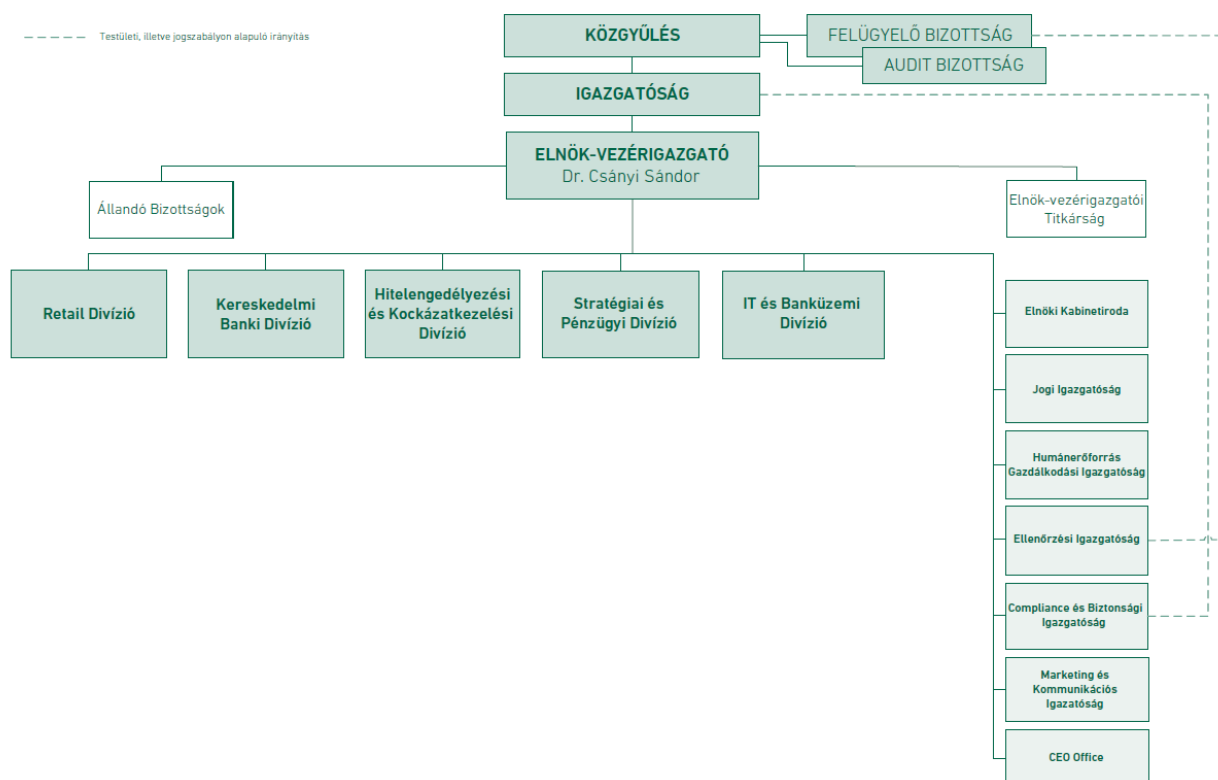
Testületi, illetve jogszabályon alapuló irányítás

KÖZGYŰLÉS

FELÜGYELŐ BIZOTTSÁG

AUDIT BIZOTTSÁG

IGAZGATÓSÁG

ELNÖK-VEZÉRIGAZGATÓ
Dr. Csányi Sándor

Állandó Bizottságok

Elnök-vezérigazgatói Titkárság

Retail Divízió

Kereskedelmi Banki Divízió

Hitelengedélyezési és Kockázatkezelési Divízió

Stratégiai és Pénzügyi Divízió

IT és Banküzemi Divízió

Elnöki Kabinetiroda

Jogi Igazgatóság

Humánerőforrás Gazdálkodási Igazgatóság

Ellenőrzési Igazgatóság

Compliance és Biztonsági Igazgatóság

Marketing és Kommunikációs Igazatóság

CEO Office